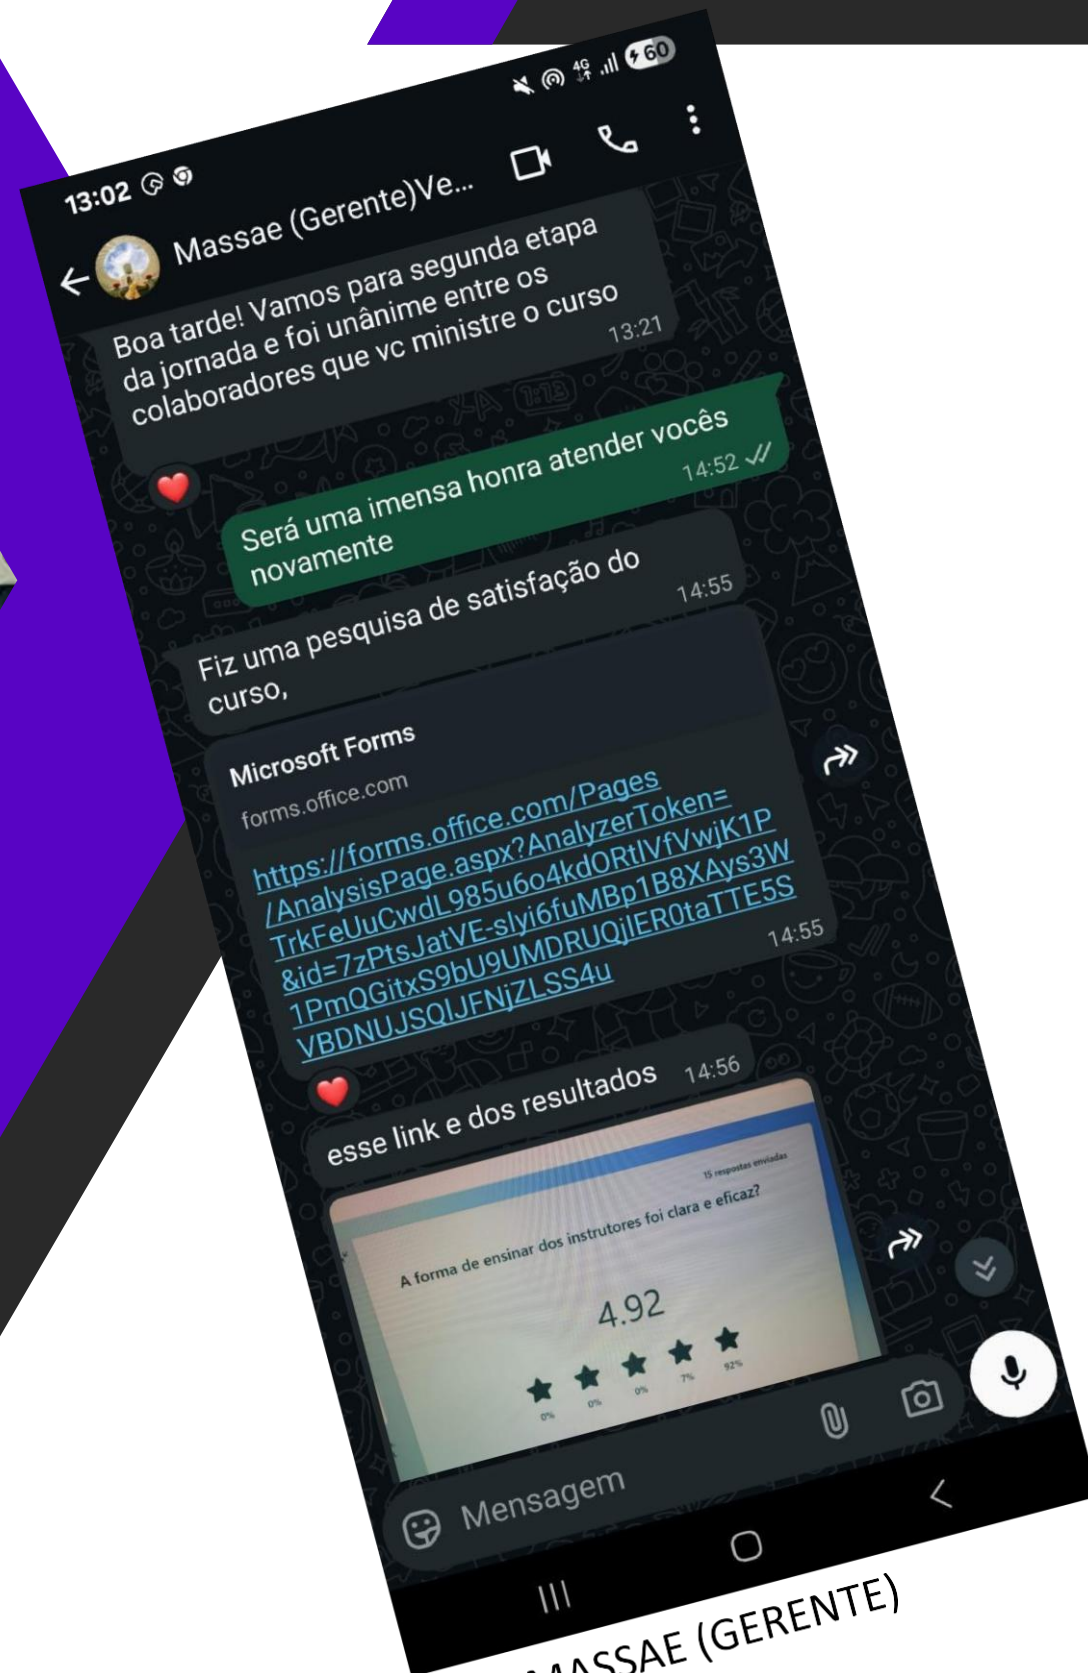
13:02 4G 60

Massae (Gerente)Ve...

Boa tarde! Vamos para segunda etapa da jornada e foi unânime entre os colaboradores que vc ministre o curso 13:21

Será uma imensa honra atender vocês novamente 14:52

Fiz uma pesquisa de satisfação do curso, 14:55

Microsoft Forms
forms.office.com
https://forms.office.com/Pages/AnalysisPage.aspx?AnalyzerToken=TrkFeUuCwdL985u6o4kdORtlVfVwjK1P&id=7zPtsJatVE-slyi6fuMBp1B8XAys3W1PmQGitxS9bU9UMDRUQjlER0taTTE5SVBDNUJSQlJFNjZLSS4u 14:55

esse link e dos resultados 14:56

15 respostas enviadas
A forma de ensinar dos instrutores foi clara e eficaz?
4.92
0% 0% 0% 7% 92%

Mensagem

MASSAE (GERENTE)